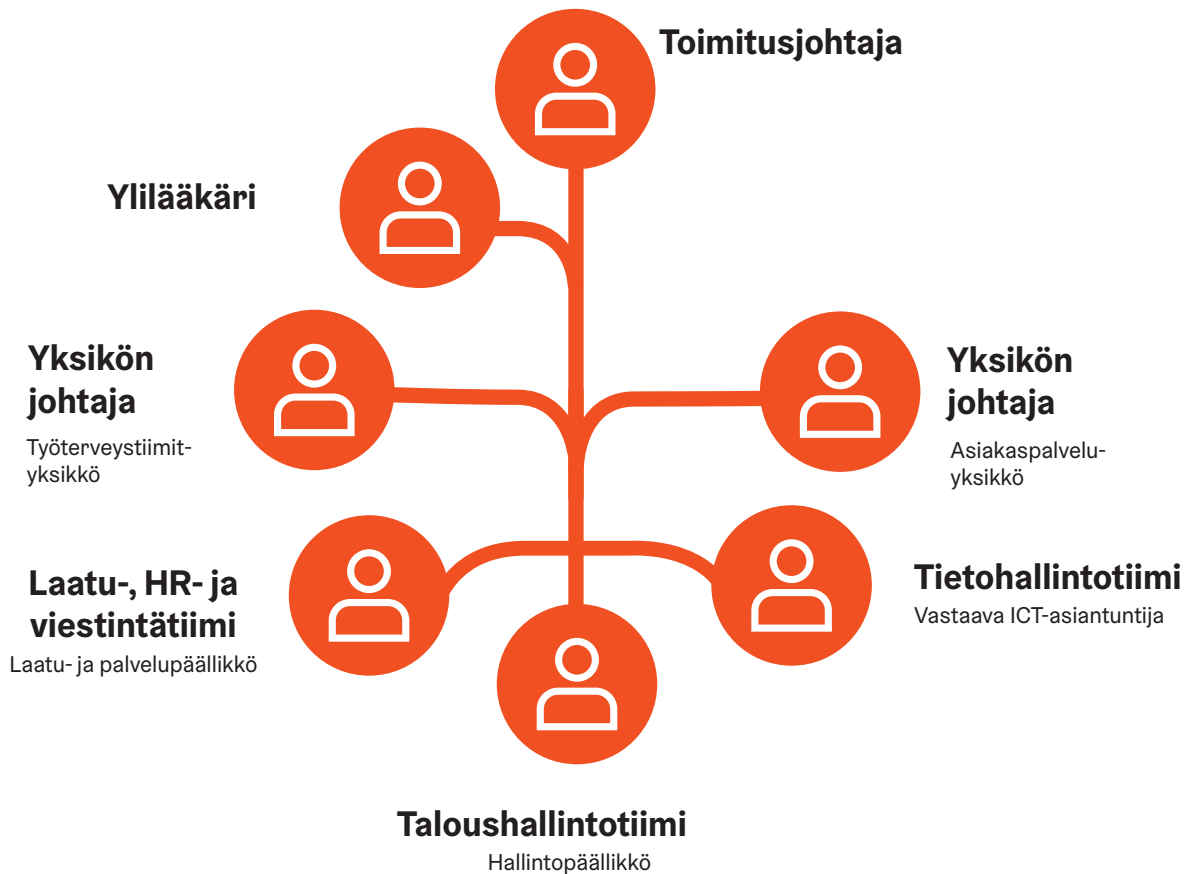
Toimitusjohtaja

Ylilääkäri

Yksikön johtaja
Työterveystiimit-yksikkö

Yksikön johtaja
Asiakaspalvelu-yksikkö

Laatu-, HR- ja viestintätiimi
Laatu- ja palvelupäällikkö

Tietohallintotiimi
Vastaava ICT-asiantuntija

Taloushallintotiimi
Hallintopäällikkö